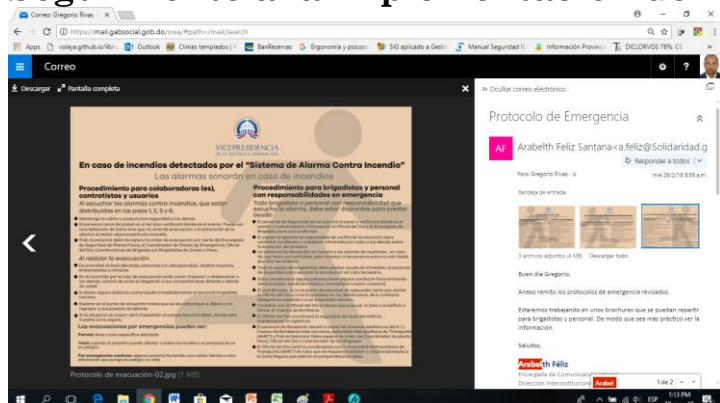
Correo: Gregorio Rivas - ×

https://mail.gabsocial.gob.do/owa/#path=/mail/search

Apps | volaya.github.io/libro | Outlook | Climas templados | BanReservas | Ergonomía y psicoso | SIG aplicado a Gestió | Manual Seguridad | Información Provincia | DICLORVOS 76% CE

Correo

Descargar | Pantalla completa

VICEPRESIDENCIA DE LA REPÚBLICA DOMINICANA

En caso de incendios detectados por el "Sistema de Alarma Contra Incendio"

Las alarmas sonarán en caso de incendios

Procedimiento para colaboradores (es), contratistas y usuarios

Al escuchar las alarmas contra incendios, que están distribuidas en los pisos 1, 2, 3 y 4:

Al realizar la evacuación:

Las evacuaciones por emergencias pueden ser:

Procedimiento para brigadistas y personal con responsabilidades en emergencia

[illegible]

Protocolo de evacuación-02.jpg (1 MB)

» Ocultar correo electrónico

Protocolo de Emergencia

AF Arabelth Feliz Santana<a.feliz@Solidaridad.g

Responder a todos

Para: Gregorio Rivas

mié 28/2/18 9:59 a.m.

Bandeja de entrada

3 archivos adjuntos (4 MB) Descargar todo

Buen día Gregorio,

Anexo remito los protocolos de emergencia revisados.

Estaremos trabajando en unos brochures que se puedan repartir para brigadistas y personal. De modo que sea más práctico ver la información.

Saludos,

Arabelth Feliz

Encargada de Comunicación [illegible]

Dirección Interinstitucional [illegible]

Arabel

1 de 2

ESP 1:13 PM